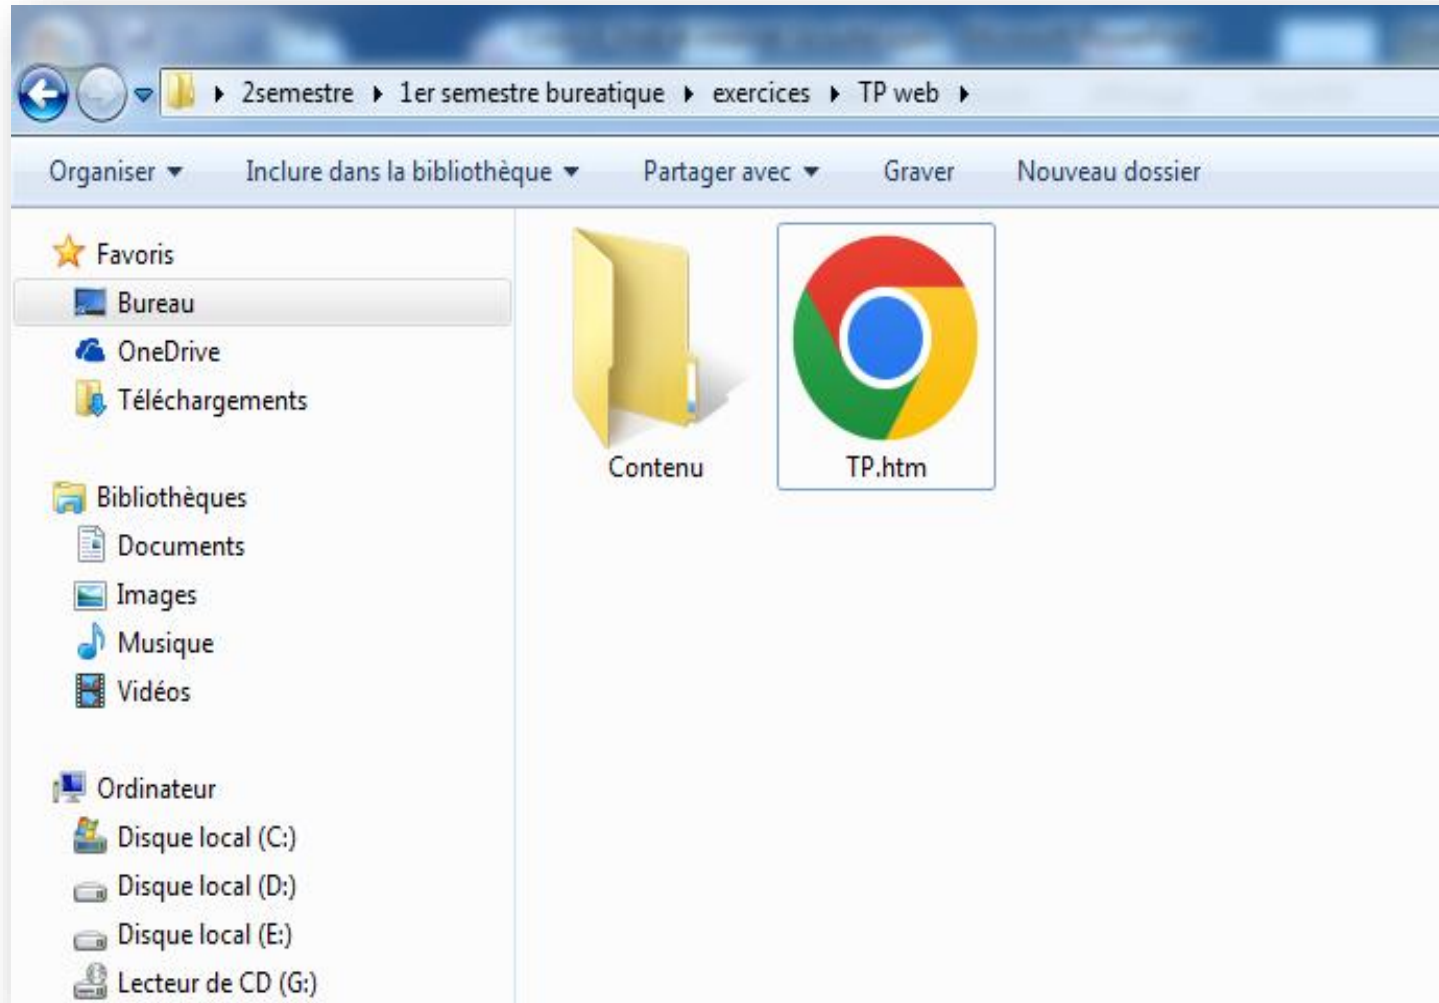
2semestre ▸ 1er semestre bureatique ▸ exercices ▸ TP web ▸

Organiser ▾ Inclure dans la bibliothèque ▾ Partager avec ▾ Graver Nouveau dossier

Favoris
Bureau
OneDrive
Téléchargements

Bibliothèques
Documents
Images
Musique
Vidéos

Ordinateur
Disque local (C:)
Disque local (D:)
Disque local (E:)
Lecteur de CD (G:)

Contenu
TP.htm